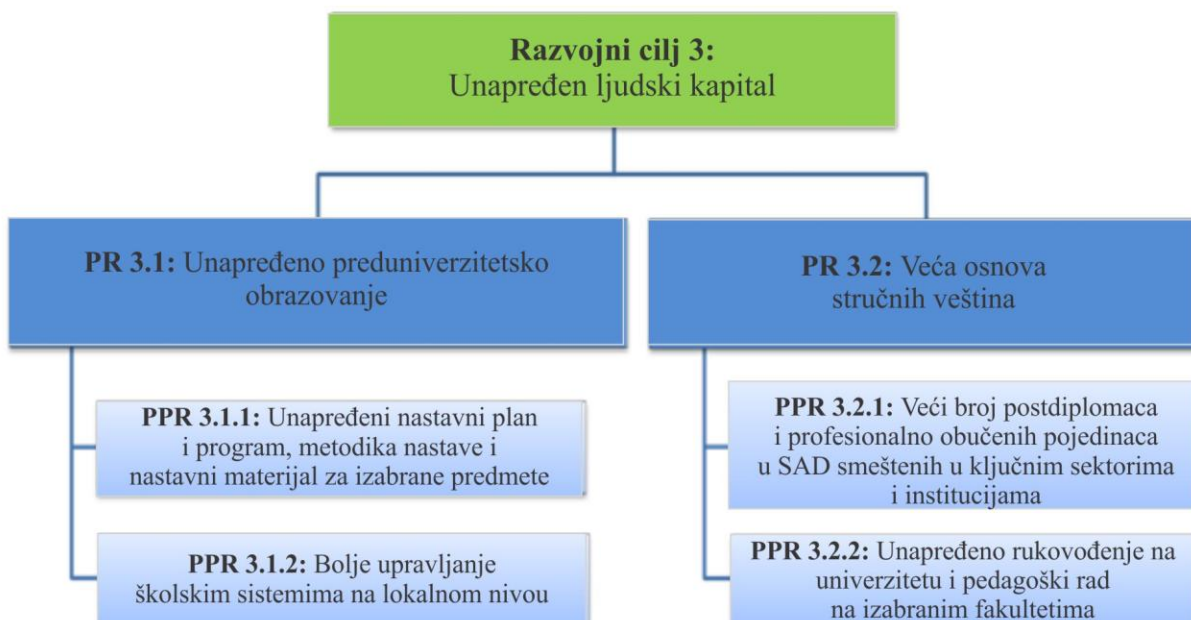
**Razvojni cilj 3:**
Unapređen ljudski kapital

**PR 3.1:** Unapređeno preduniverzitetsko obrazovanje

**PPR 3.1.1:** Unapređeni nastavni plan i program, metodika nastave i nastavni materijal za izabrane predmete

**PPR 3.1.2:** Bolje upravljanje školskim sistemima na lokalnom nivou

**PR 3.2:** Veća osnova stručnih veština

**PPR 3.2.1:** Veći broj postdiplomaca i profesionalno obučenih pojedinaca u SAD smeštenih u ključnim sektorima i institucijama

**PPR 3.2.2:** Unapređeno rukovođenje na univerzitetu i pedagoški rad na izabranim fakultetima